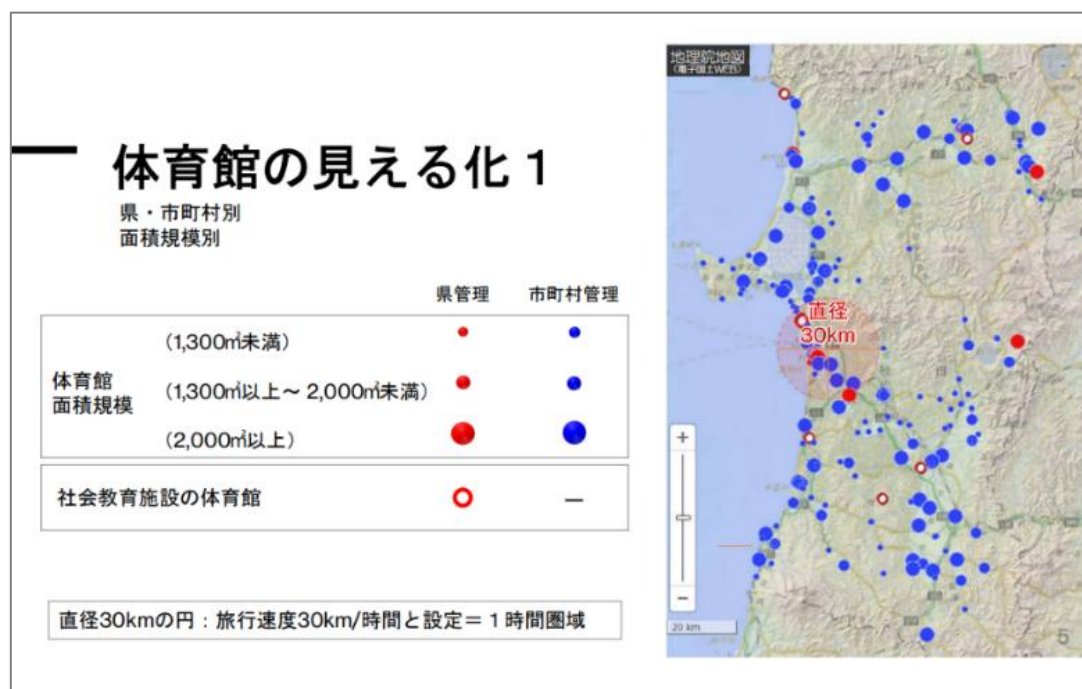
体育館の見える化１

県・市町村別
面積規模別

| | | 県管理 | 市町村管理 |
|---|---|---|---|
| 体育館 面積規模 | (1,300㎡未満) | | |
| | (1,300㎡以上～2,000㎡未満) | | |
| | (2,000㎡以上) | | |

| 社会教育施設の体育館 | | — |
|---|---|---|

直径30kmの円：旅行速度30km/時間と設定＝１時間圏域

地理院地図
(電子国土Web)

直径
30km

+
−
20 km

5